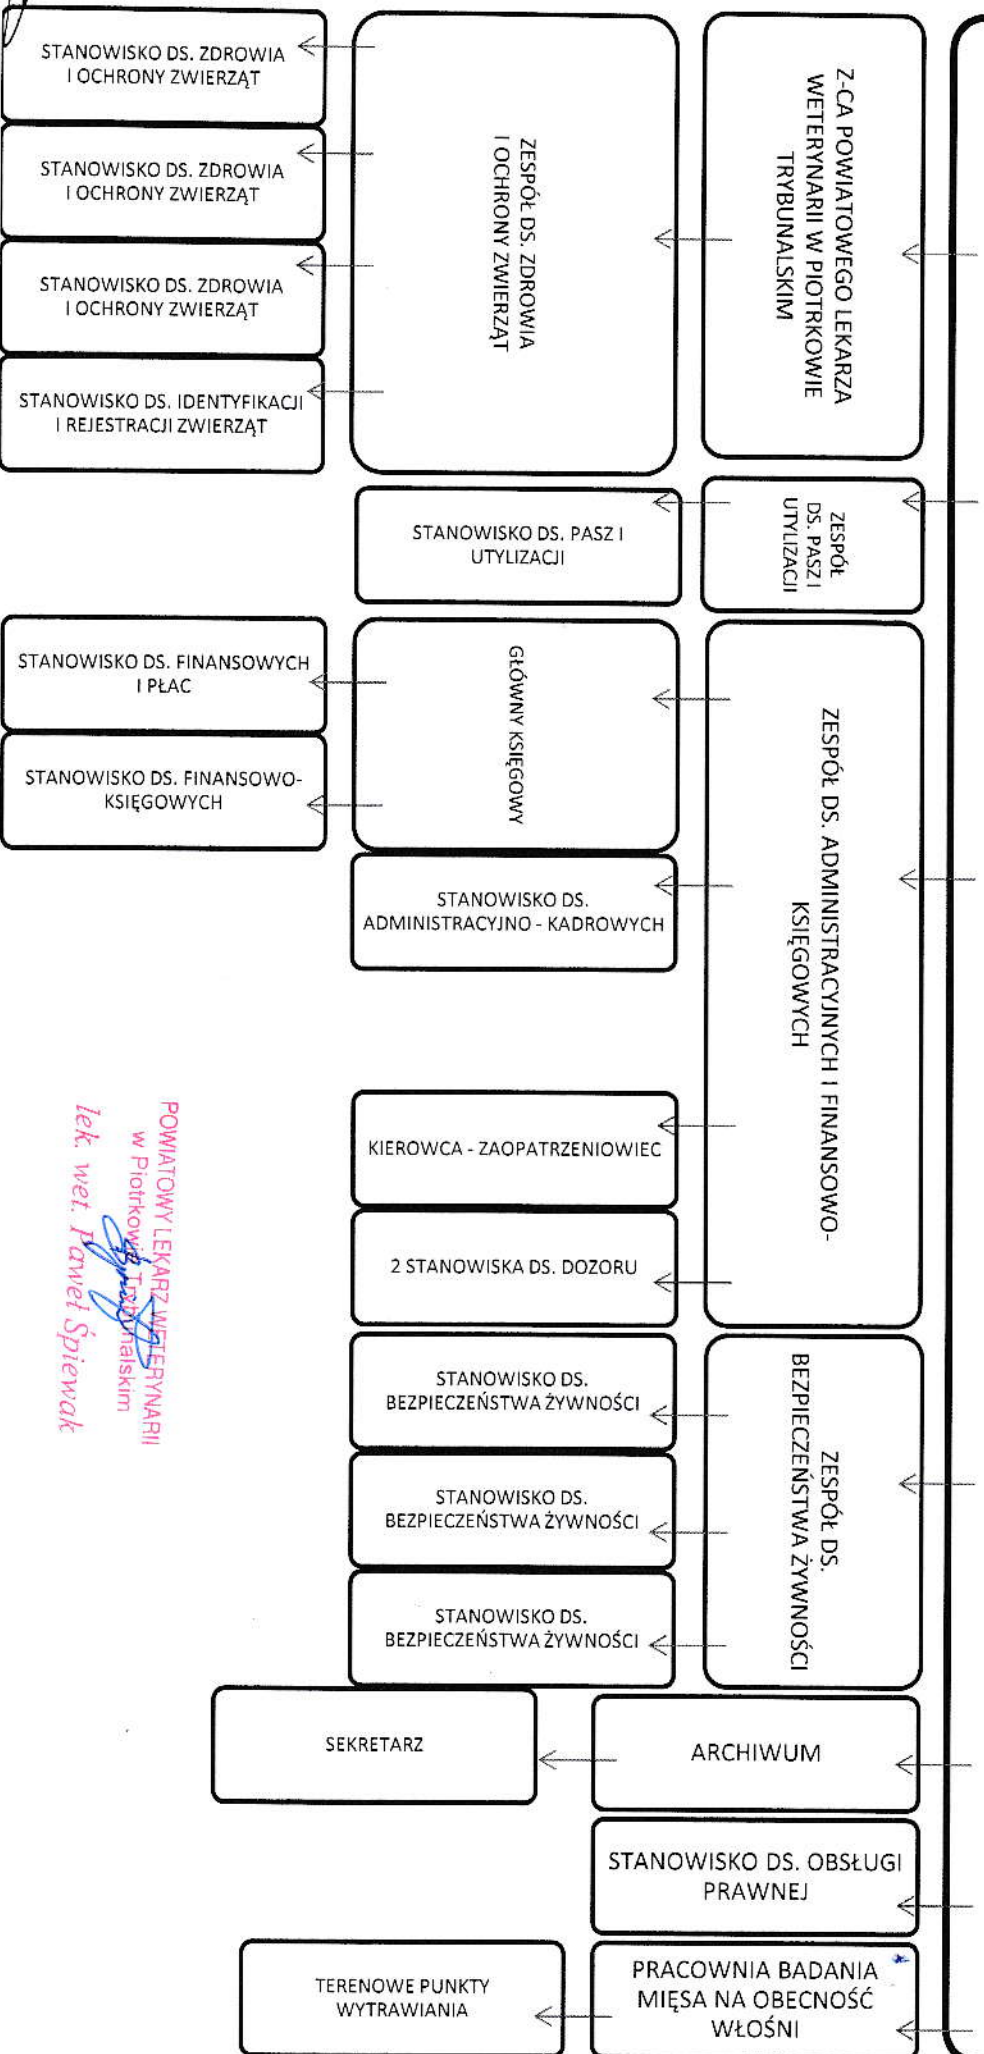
Z-CA POWIATOWEGO LEKARZA WETERYNARII W PIOTRKOWIE TRYBUNALSKIM

ZESPÓŁ DS. ZDROWIA I OCHRONY ZWIERZĄT

STANOWISKO DS. ZDROWIA I OCHRONY ZWIERZĄT

STANOWISKO DS. ZDROWIA I OCHRONY ZWIERZĄT

STANOWISKO DS. ZDROWIA I OCHRONY ZWIERZĄT

STANOWISKO DS. IDENTYFIKACJI I REJESTRACJI ZWIERZĄT

ZESPÓŁ DS. PASZ I UTYLIZACJI

STANOWISKO DS. PASZ I UTYLIZACJI

ZESPÓŁ DS. ADMINISTRACYJNYCH I FINANSOWO-KSIĘGOWYCH

GŁÓWNY KSIĘGOWY

STANOWISKO DS. FINANSOWYCH I PŁAC

STANOWISKO DS. FINANSOWO-KSIĘGOWYCH

STANOWISKO DS. ADMINISTRACYJNO - KADROWYCH

KIEROWCA - ZAOPATRZENIOWIEC

2 STANOWISKA DS. DOZORU

ZESPÓŁ DS. BEZPIECZEŃSTWA ŻYWNOŚCI

STANOWISKO DS. BEZPIECZEŃSTWA ŻYWNOŚCI

STANOWISKO DS. BEZPIECZEŃSTWA ŻYWNOŚCI

STANOWISKO DS. BEZPIECZEŃSTWA ŻYWNOŚCI

POWIATOWY LEKARZ WETERYNARII w Piotrkowie Trybunalskim
lek. wet. Paweł Śpiewak

ARCHIWUM

SEKRETARZ

STANOWISKO DS. OBSŁUGI PRAWNEJ

PRACOWNIA BADANIA MIĘSA NA OBECNOŚĆ WŁOŚNI

TERENOWE PUNKTY WYTRAWIANIA